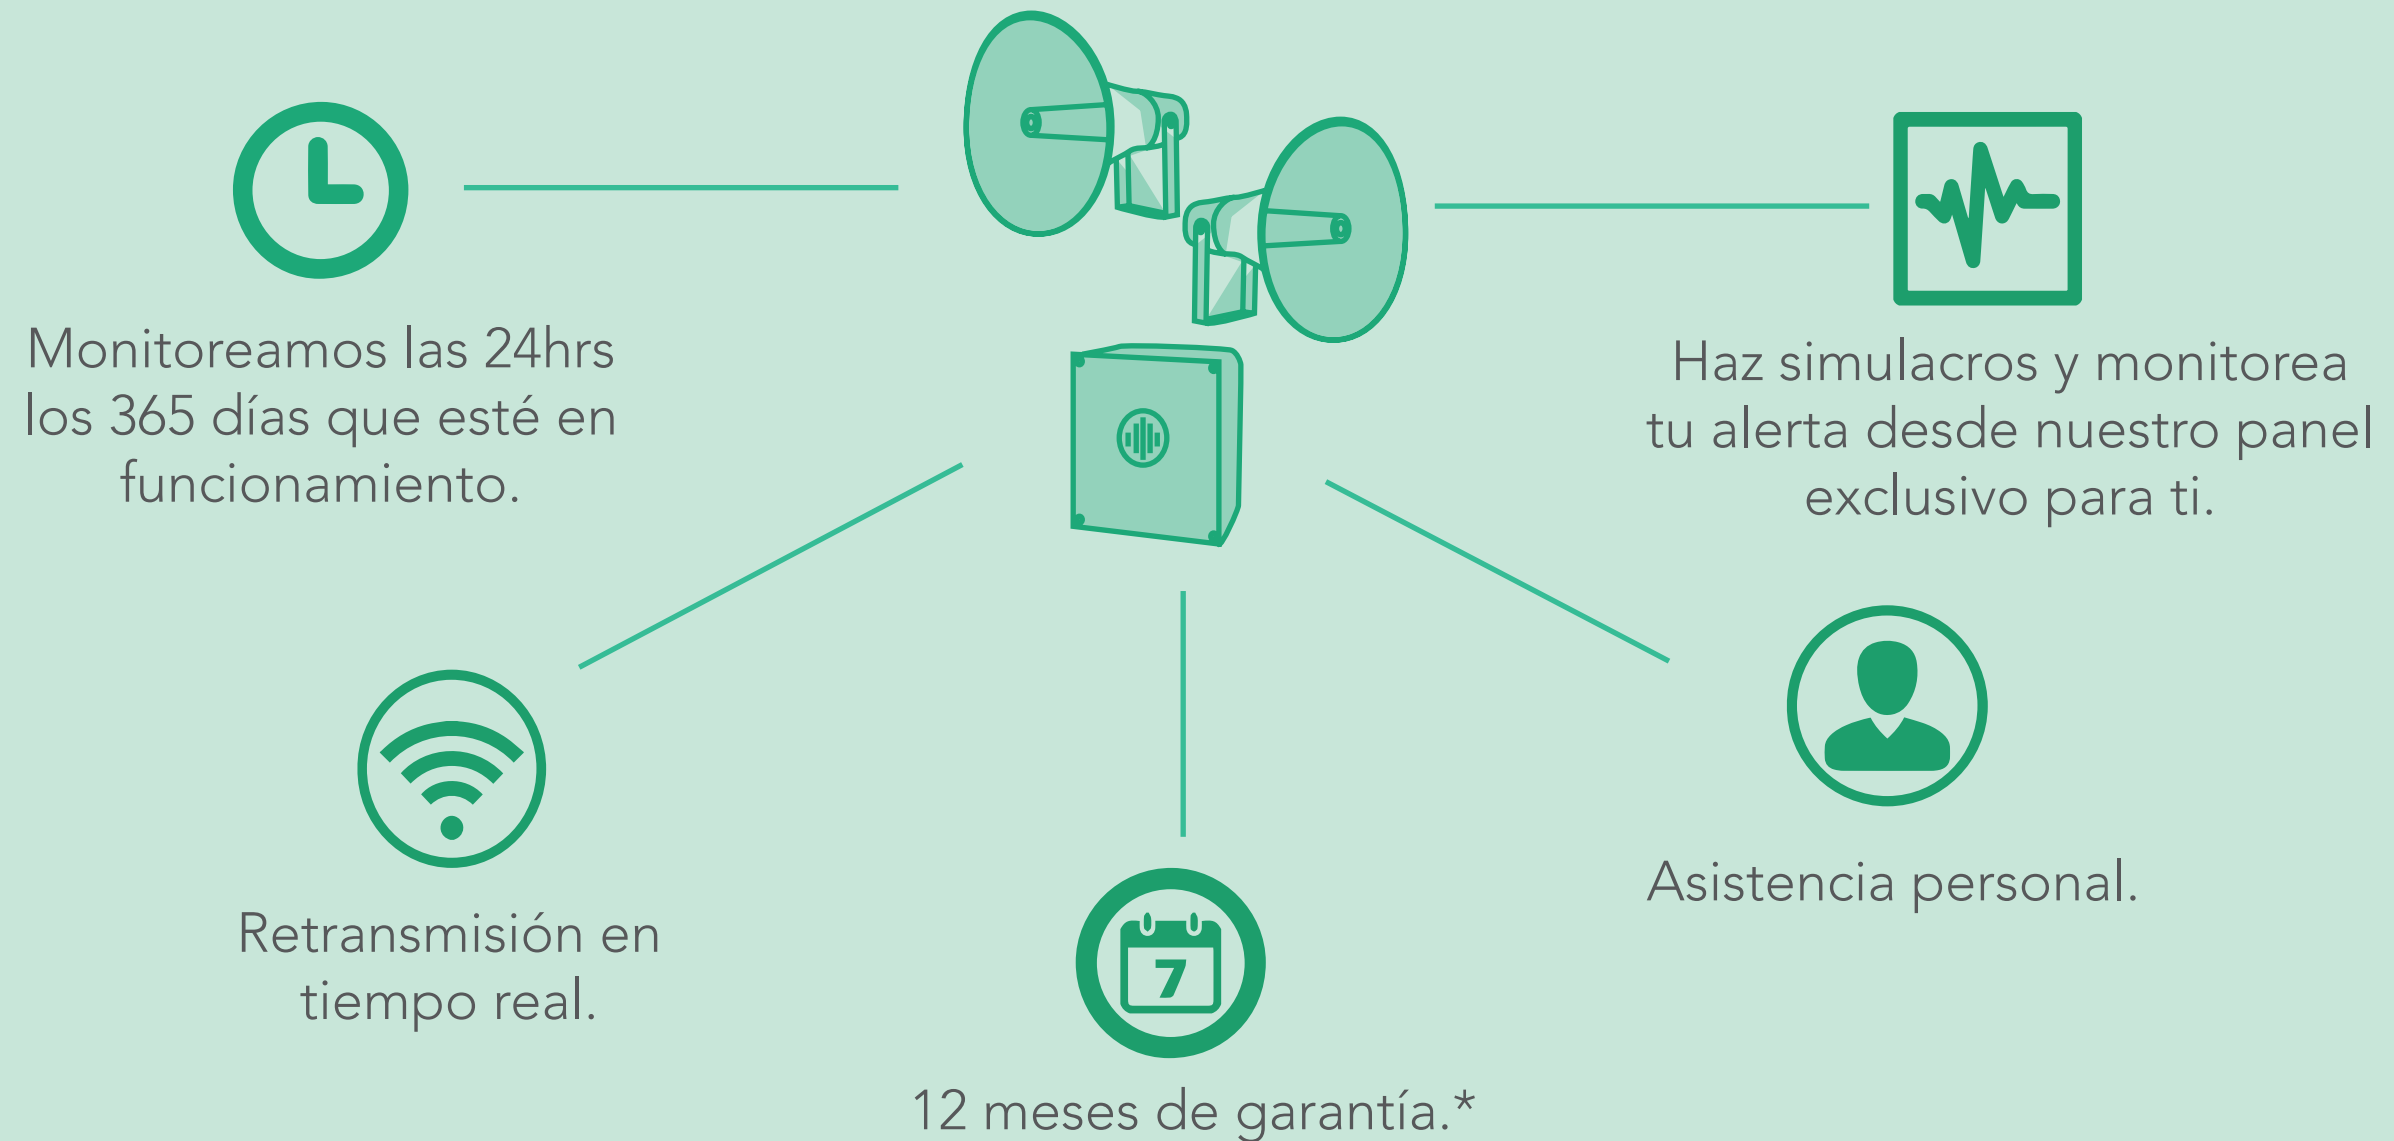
Monitoreamos las 24hrs los 365 días que esté en funcionamiento.

Haz simulacros y monitorea tu alerta desde nuestro panel exclusivo para ti.

Retransmisión en tiempo real.

7

12 meses de garantía.*

Asistencia personal.